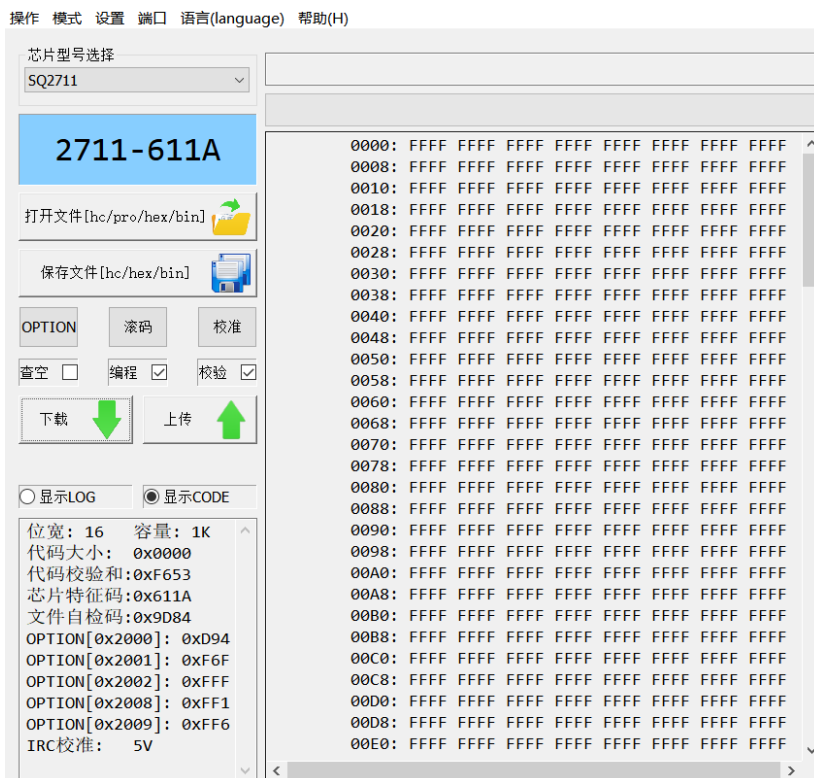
操作 模式 设置 端口 语言(language) 帮助(H)

芯片型号选择
SQ2711

2711-611A

打开文件[hc/pro/hex/bin]

保存文件[hc/hex/bin]

OPTION 滚码 校准

查空 ☐ 编程 ☑ 校验 ☑

下载 上传

○ 显示LOG ◉ 显示CODE

位宽: 16 容量: 1K
代码大小: 0x0000
代码校验和:0xF653
芯片特征码:0x611A
文件自检码:0x9D84
OPTION[0x2000]: 0xD94
OPTION[0x2001]: 0xF6F
OPTION[0x2002]: 0xFFF
OPTION[0x2008]: 0xFF1
OPTION[0x2009]: 0xFF6
IRC校准: 5V

0000: FFFF FFFF FFFF FFFF FFFF FFFF FFFF FFFF
0008: FFFF FFFF FFFF FFFF FFFF FFFF FFFF FFFF
0010: FFFF FFFF FFFF FFFF FFFF FFFF FFFF FFFF
0018: FFFF FFFF FFFF FFFF FFFF FFFF FFFF FFFF
0020: FFFF FFFF FFFF FFFF FFFF FFFF FFFF FFFF
0028: FFFF FFFF FFFF FFFF FFFF FFFF FFFF FFFF
0030: FFFF FFFF FFFF FFFF FFFF FFFF FFFF FFFF
0038: FFFF FFFF FFFF FFFF FFFF FFFF FFFF FFFF
0040: FFFF FFFF FFFF FFFF FFFF FFFF FFFF FFFF
0048: FFFF FFFF FFFF FFFF FFFF FFFF FFFF FFFF
0050: FFFF FFFF FFFF FFFF FFFF FFFF FFFF FFFF
0058: FFFF FFFF FFFF FFFF FFFF FFFF FFFF FFFF
0060: FFFF FFFF FFFF FFFF FFFF FFFF FFFF FFFF
0068: FFFF FFFF FFFF FFFF FFFF FFFF FFFF FFFF
0070: FFFF FFFF FFFF FFFF FFFF FFFF FFFF FFFF
0078: FFFF FFFF FFFF FFFF FFFF FFFF FFFF FFFF
0080: FFFF FFFF FFFF FFFF FFFF FFFF FFFF FFFF
0088: FFFF FFFF FFFF FFFF FFFF FFFF FFFF FFFF
0090: FFFF FFFF FFFF FFFF FFFF FFFF FFFF FFFF
0098: FFFF FFFF FFFF FFFF FFFF FFFF FFFF FFFF
00A0: FFFF FFFF FFFF FFFF FFFF FFFF FFFF FFFF
00A8: FFFF FFFF FFFF FFFF FFFF FFFF FFFF FFFF
00B0: FFFF FFFF FFFF FFFF FFFF FFFF FFFF FFFF
00B8: FFFF FFFF FFFF FFFF FFFF FFFF FFFF FFFF
00C0: FFFF FFFF FFFF FFFF FFFF FFFF FFFF FFFF
00C8: FFFF FFFF FFFF FFFF FFFF FFFF FFFF FFFF
00D0: FFFF FFFF FFFF FFFF FFFF FFFF FFFF FFFF
00D8: FFFF FFFF FFFF FFFF FFFF FFFF FFFF FFFF
00E0: FFFF FFFF FFFF FFFF FFFF FFFF FFFF FFFF